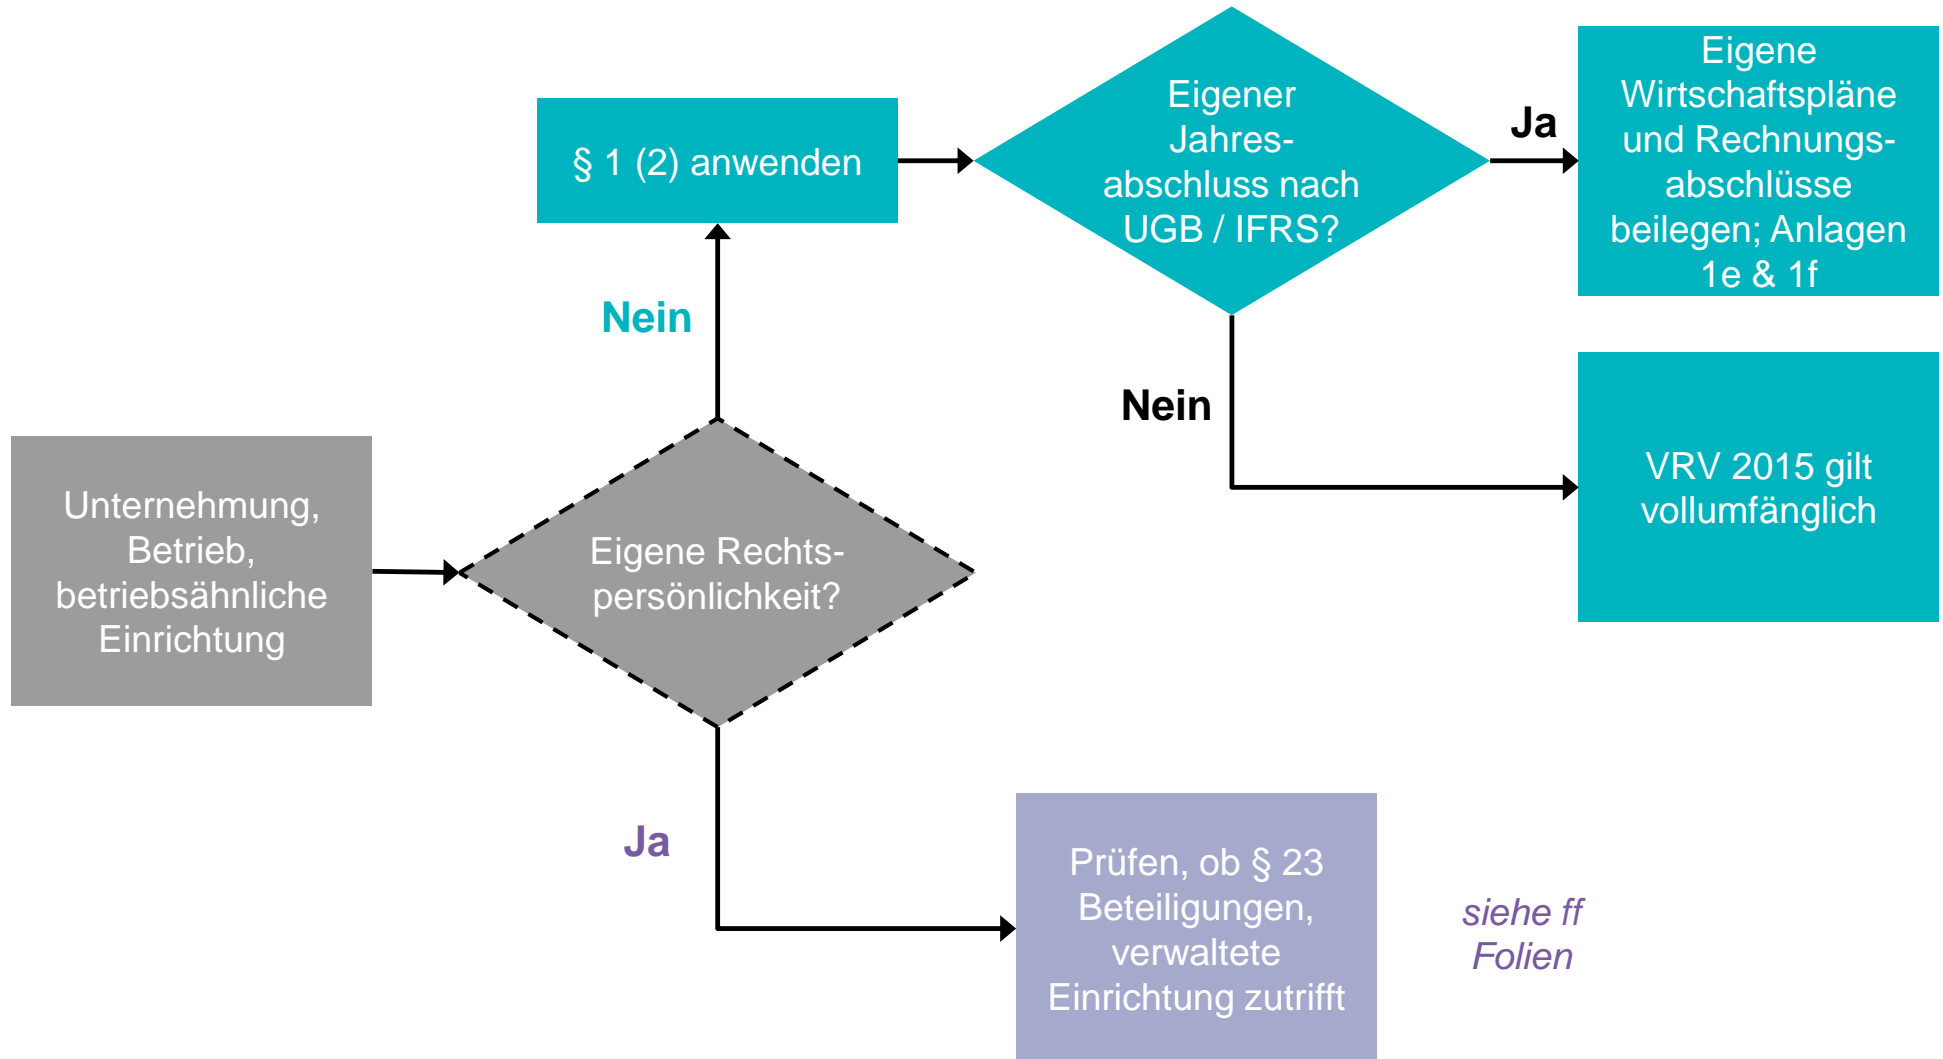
§ 1 (2) anwenden

Eigener Jahresabschluss nach UGB / IFRS?

Ja

Eigene Wirtschaftspläne und Rechnungsabschlüsse beilegen; Anlagen 1e & 1f

Nein

Nein

VRV 2015 gilt vollumfänglich

Unternehmung, Betrieb, betriebsähnliche Einrichtung

Eigene Rechtspersönlichkeit?

Ja

Prüfen, ob § 23 Beteiligungen, verwaltete Einrichtung zutrifft

siehe ff Folien